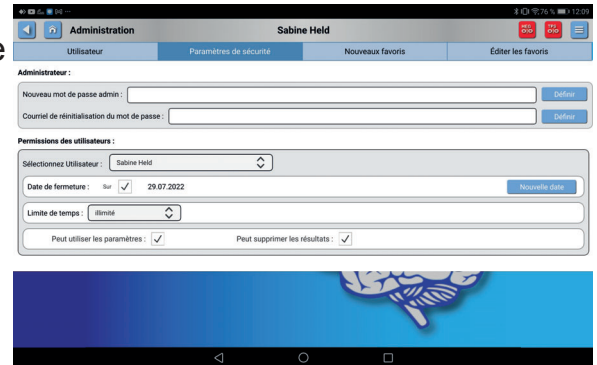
76 % 12:09

Administration

Sabine Held

Utilisateur | Paramètres de sécurité | Nouveaux favoris | Éditer les favoris

Administrateur :

Nouveau mot de passe admin :

Définir

Courriel de réinitialisation du mot de passe :

Définir

Permissions des utilisateurs :

Sélectionnez Utilisateur : Sabine Held

Date de fermeture : Sur ✓ 29.07.2022

Nouvelle date

Limite de temps : illimité

Peut utiliser les paramètres : ✓

Peut supprimer les résultats : ✓